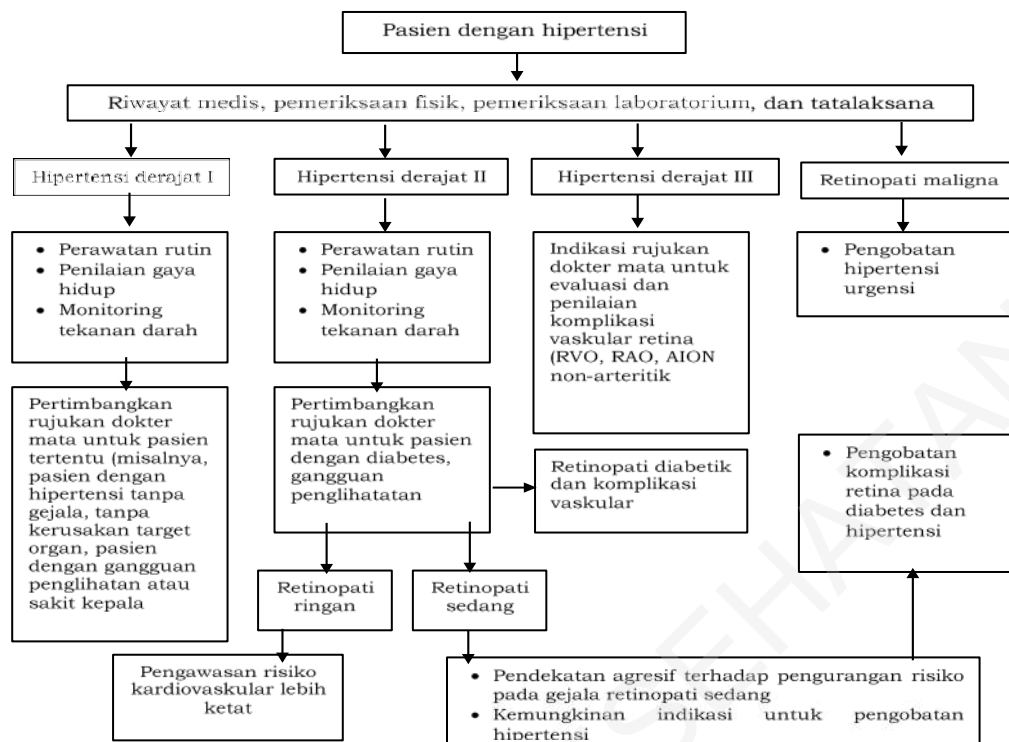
Pasien dengan hipertensi

Riwayat medis, pemeriksaan fisik, pemeriksaan laboratorium, dan tatalaksana

Hipertensi derajat I

- Perawatan rutin
- Penilaian gaya hidup
- Monitoring tekanan darah

Pertimbangkan rujukan dokter mata untuk pasien tertentu (misalnya, pasien dengan hipertensi tanpa gejala, tanpa kerusakan target organ, pasien dengan gangguan penglihatan atau sakit kepala

Hipertensi derajat II

- Perawatan rutin
- Penilaian gaya hidup
- Monitoring tekanan darah

Pertimbangkan rujukan dokter mata untuk pasien dengan diabetes, gangguan penglihatan

Retinopati diabetik dan komplikasi vaskular

Retinopati ringan

Retinopati sedang

Pengawasan risiko kardiovaskular lebih ketat

- Pendekatan agresif terhadap pengurangan risiko pada gejala retinopati sedang
- Kemungkinan indikasi untuk pengobatan hipertensi

Hipertensi derajat III

Indikasi rujukan dokter mata untuk evaluasi dan penilaian komplikasi vaskular retina (RVO, RAO, AION non-arteritik

Retinopati maligna

- Pengobatan hipertensi urgensi

- Pengobatan komplikasi retina pada diabetes dan hipertensi